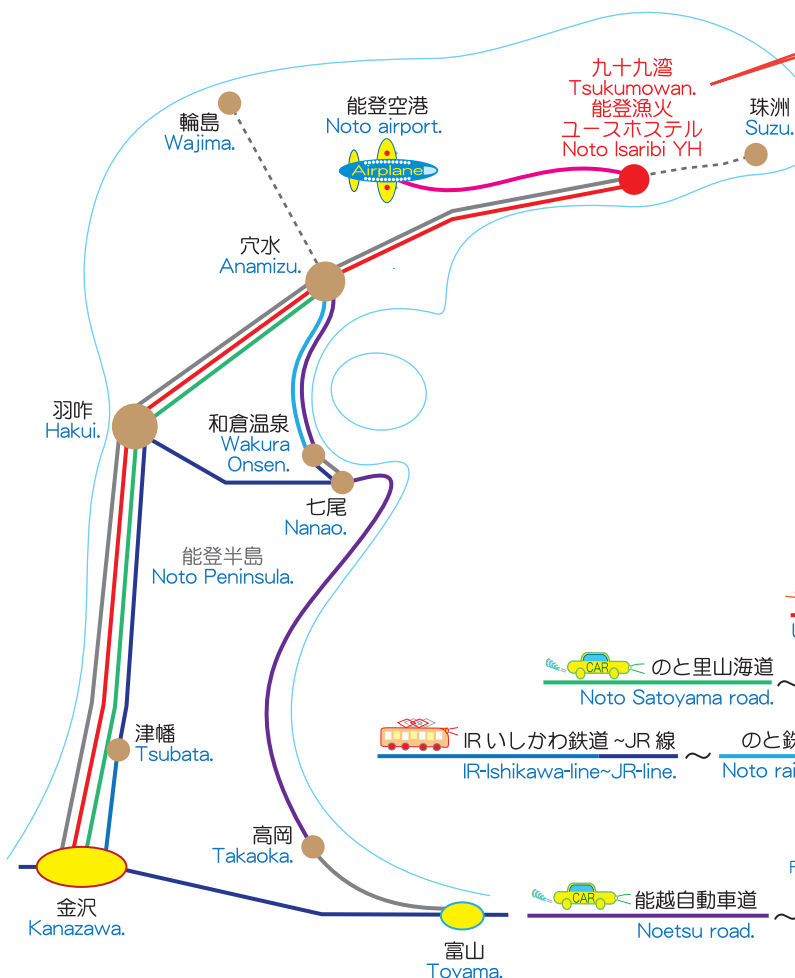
九十九湾
Tsukumowan.
能登漁火
ユースホステル
Noto Isaribi YH

珠洲
Suzu.

能登空港
Noto airport.

Airplane

輪島
Wajima.

穴水
Anamizu.

羽咋
Hakui.

和倉温泉
Wakura Onsen.

七尾
Nanao.

能登半島
Noto Peninsula.

CAR
のと里山海道
Noto Satoyama road.

IR いしかわ鉄道 ~JR 線
IR-Ishikawa-line~JR-line.

のと鉄
Noto rai

津幡
Tsubata.

高岡
Takaoka.

CAR
能越自動車道
Noetsu road.

金沢
Kanazawa.

富山
Toyama.